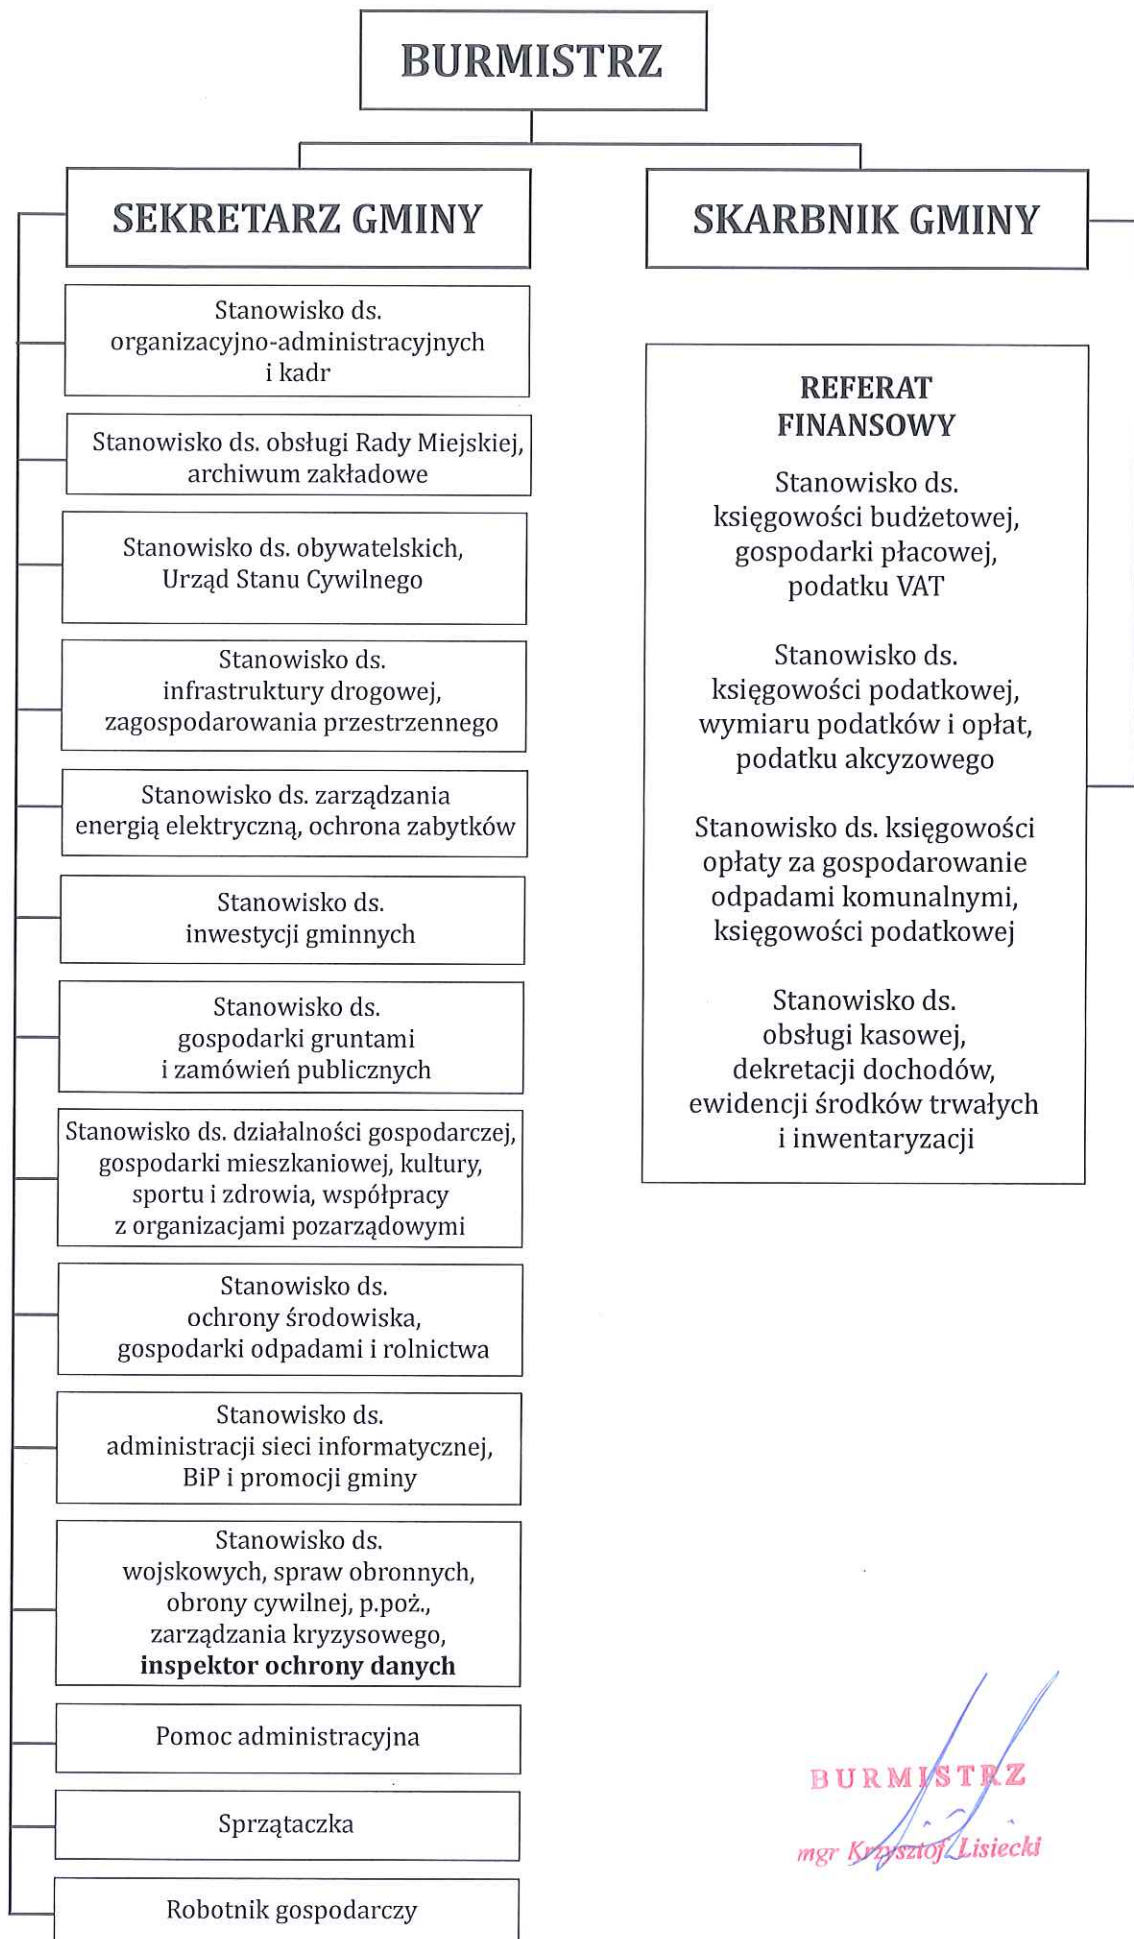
BURMISTRZ

SEKRETARZ GMINY

Stanowisko ds. organizacyjno-administracyjnych i kadr

Stanowisko ds. obsługi Rady Miejskiej, archiwum zakładowe

Stanowisko ds. obywatelskich, Urząd Stanu Cywilnego

Stanowisko ds. infrastruktury drogowej, zagospodarowania przestrzennego

Stanowisko ds. zarządzania energią elektryczną, ochrona zabytków

Stanowisko ds. inwestycji gminnych

Stanowisko ds. gospodarki gruntami i zamówień publicznych

Stanowisko ds. działalności gospodarczej, gospodarki mieszkaniowej, kultury, sportu i zdrowia, współpracy z organizacjami pozarządowymi

Stanowisko ds. ochrony środowiska, gospodarki odpadami i rolnictwa

Stanowisko ds. administracji sieci informatycznej, BiP i promocji gminy

Stanowisko ds. wojskowych, spraw obronnych, obrony cywilnej, p.poż., zarządzania kryzysowego, **inspektor ochrony danych**

Pomoc administracyjna

Sprzątaczka

Robotnik gospodarczy

SKARBNIK GMINY

REFERAT FINANSOWY

Stanowisko ds. księgowości budżetowej, gospodarki płacowej, podatku VAT

Stanowisko ds. księgowości podatkowej, wymiaru podatków i opłat, podatku akcyzowego

Stanowisko ds. księgowości opłaty za gospodarowanie odpadami komunalnymi, księgowości podatkowej

Stanowisko ds. obsługi kasowej, dekretacji dochodów, ewidencji środków trwałych i inwentaryzacji

BURMISTRZ
mgr Krzysztof Lisiecki